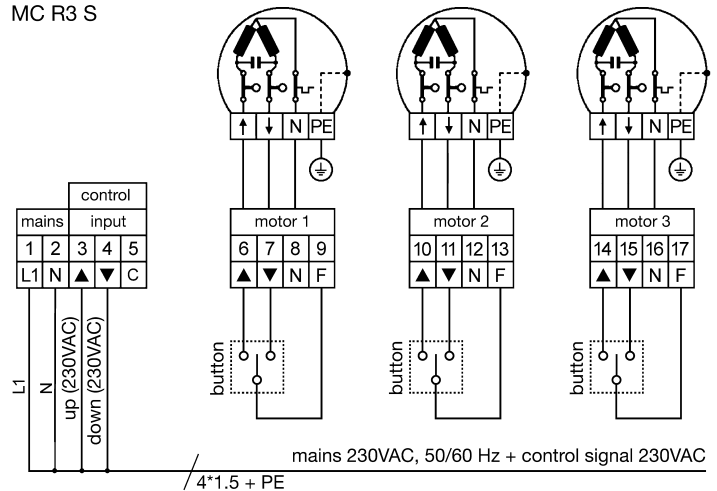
MC R3 S

↑ ↓ N PE

↑ ↓ N PE

↑ ↓ N PE

| mains | | control input | | |
|---|---|---|---|---|
| 1 | 2 | 3 | 4 | 5 |
| L1 | N | ▲ | ▼ | C |

| motor 1 | | | |
|---|---|---|---|
| 6 | 7 | 8 | 9 |
| ▲ | ▼ | N | F |

| motor 2 | | | |
|---|---|---|---|
| 10 | 11 | 12 | 13 |
| ▲ | ▼ | N | F |

| motor 3 | | | |
|---|---|---|---|
| 14 | 15 | 16 | 17 |
| ▲ | ▼ | N | F |

L1

N

up (230VAC)

down (230VAC)

button

button

button

mains 230VAC, 50/60 Hz + control signal 230VAC

4*1.5 + PE